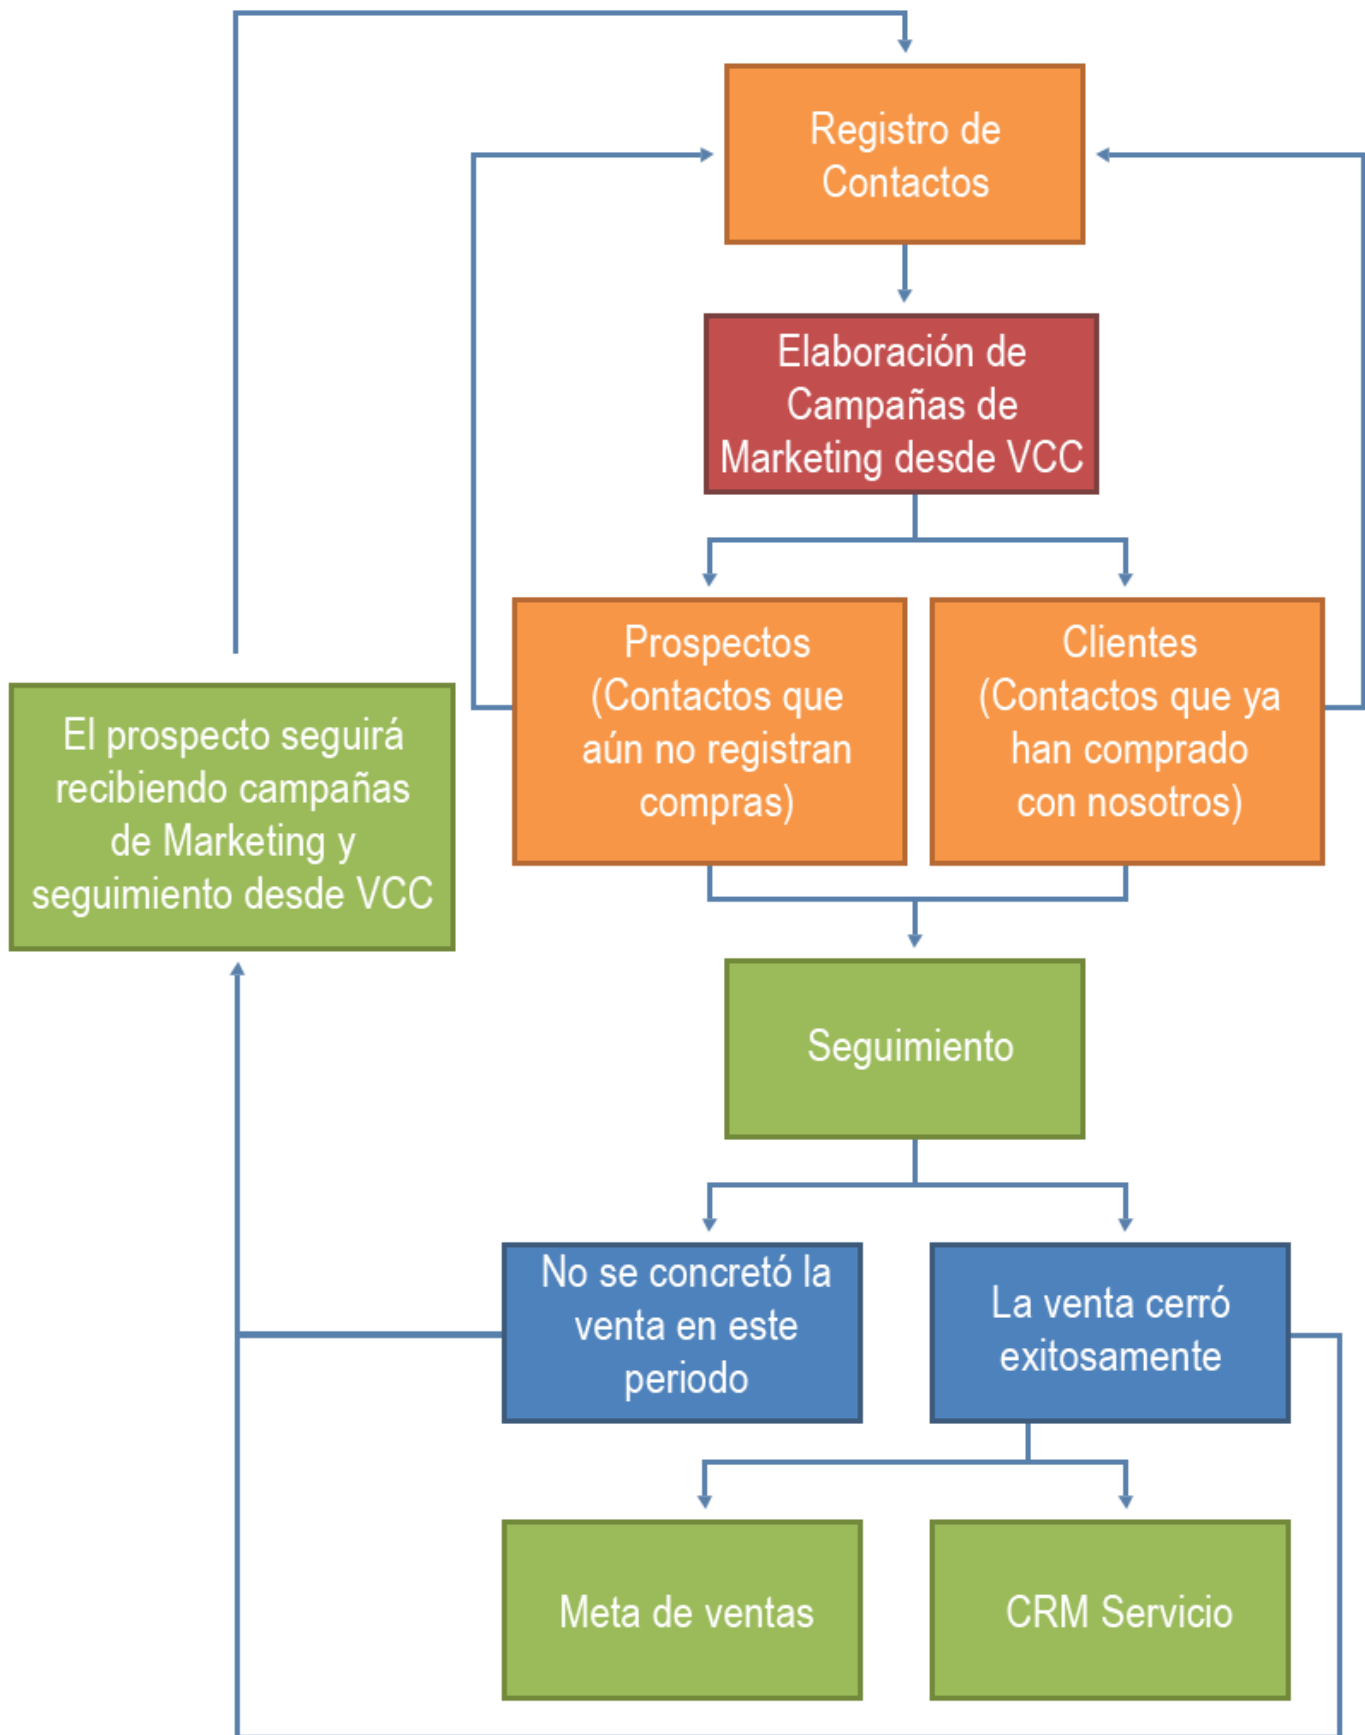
Registro de Contactos

Elaboración de Campañas de Marketing desde VCC

Prospectos (Contactos que aún no registran compras)

Clientes (Contactos que ya han comprado con nosotros)

El prospecto seguirá recibiendo campañas de Marketing y seguimiento desde VCC

Seguimiento

No se concretó la venta en este periodo

La venta cerró exitosamente

Meta de ventas

CRM Servicio